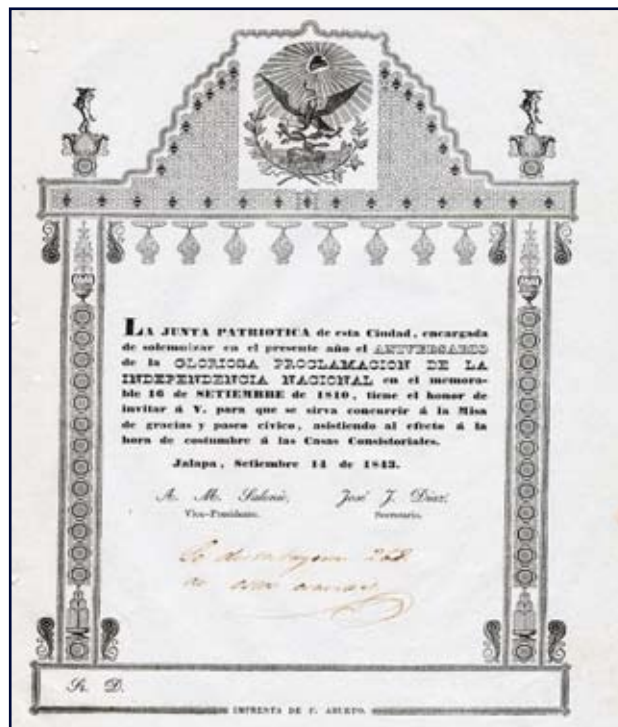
LA JUNTA PATRIOTICA de esta Ciudad, encargada de solemnizar en el presente año el ANIVERSARIO de la GLORIOSA PROCLAMACION DE LA INDEPENDENCIA NACIONAL en el memorable 16 de SETIEMBRE de 1810, tiene el honor de invitar á V. para que se sirva concurrir á la Misa de gracias y paseo cívico, asistiendo al efecto á la hora de costumbre á las Casas Consistoriales.

Jalapa, Setiembre 14 de 1843.

A. M. Salonio, Vice-Presidente. José J. Diaz, Secretario.

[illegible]
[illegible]

Sr. D.

IMPRENTA DE F. ABURTO.